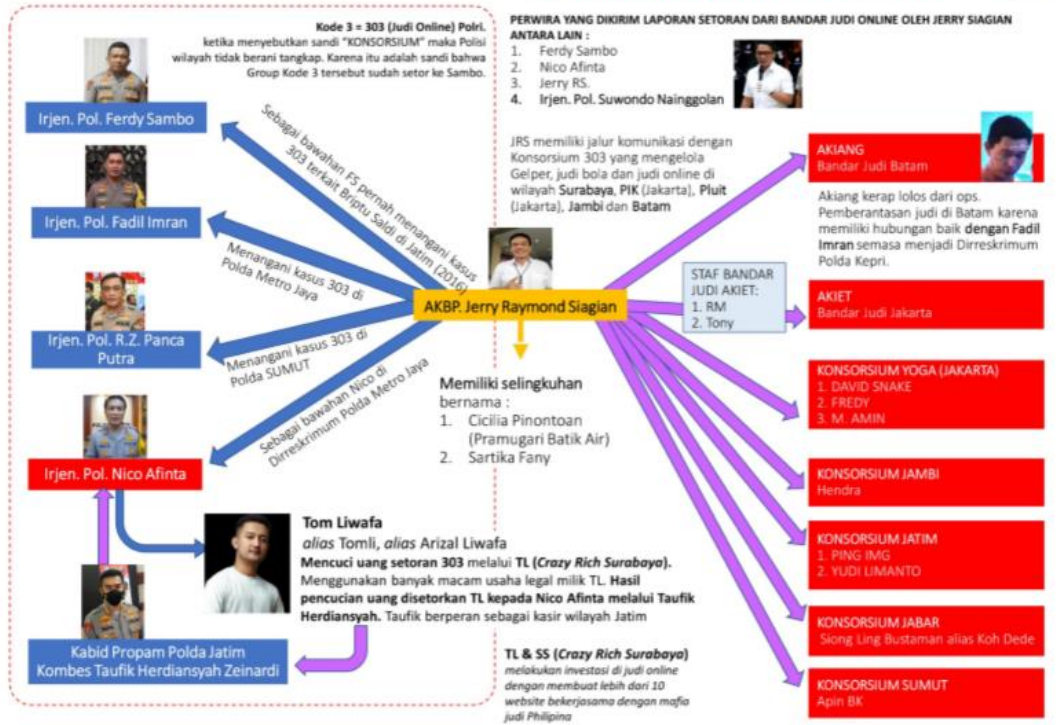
Kode 3 = 303 (Judi Online) Polri. ketika menyebutkan sandi "KONSORSIUM" maka Polisi wilayah tidak berani tangkap. Karena itu adalah sandi bahwa Group Kode 3 tersebut sudah setor ke Sambo.

Irjen. Pol. Ferdy Sambo

Irjen. Pol. Fadil Imran

Irjen. Pol. R.Z. Panca Putra

Irjen. Pol. Nico Afinta

Kabid Propam Polda Jatim
Kombes Taufik Herdiansyah Zeinardi

Sebagai bawahan FS pernah menangani kasus 303 terkait Briptu Saldi di Jatim (2016)

Menangani kasus 303 di Polda Metro Jaya

Menangani kasus 303 di Polda SUMUT

Sebagai bawahan Nico di Dirreskrimum Polda Metro Jaya

PERWIRA YANG DIKIRIM LAPORAN SETORAN DARI BANDAR JUDI ONLINE OLEH JERRY SIAGIAN ANTARA LAIN :
1. Ferdy Sambo
2. Nico Afinta
3. Jerry RS.
4. Irjen. Pol. Suwondo Nainggolan

JRS memiliki jalur komunikasi dengan Konsorsium 303 yang mengelola Gelper, judi bola dan judi online di wilayah Surabaya, PIK (Jakarta), Pluit (Jakarta), Jambi dan Batam

AKBP. Jerry Raymond Siagian

Memiliki selingkuhan bernama :
1. Cicilia Pinontoan (Pramugari Batik Air)
2. Sartika Fany

Tom Liwafa
alias Tomli, alias Arizal Liwafa
Mencuci uang setoran 303 melalui TL (Crazy Rich Surabaya). Menggunakan banyak macam usaha legal milik TL. Hasil pencucian uang disetorkan TL kepada Nico Afinta melalui Taufik Herdiansyah. Taufik berperan sebagai kasir wilayah Jatim

TL & SS (Crazy Rich Surabaya)
melakukan investasi di judi online dengan membuat lebih dari 10 website bekerjasama dengan mafia judi Philipina

AKIANG
Bandar Judi Batam

Akiang kerap lolos dari ops. Pemberantasan judi di Batam karena memiliki hubungan baik dengan Fadil Imran semasa menjadi Dirreskrimum Polda Kepri.

STAF BANDAR JUDI AKIET:
1. RM
2. Tony

AKIET
Bandar Judi Jakarta

KONSORSIUM YOGA (JAKARTA)
1. DAVID SNAKE
2. FREDY
3. M. AMIN

KONSORSIUM JAMBI
Hendra

KONSORSIUM JATIM
1. PING IMG
2. YUDI LIMANTO

KONSORSIUM JABAR
Siong Ling Bustaman alias Koh Dede

KONSORSIUM SUMUT
Apin BK